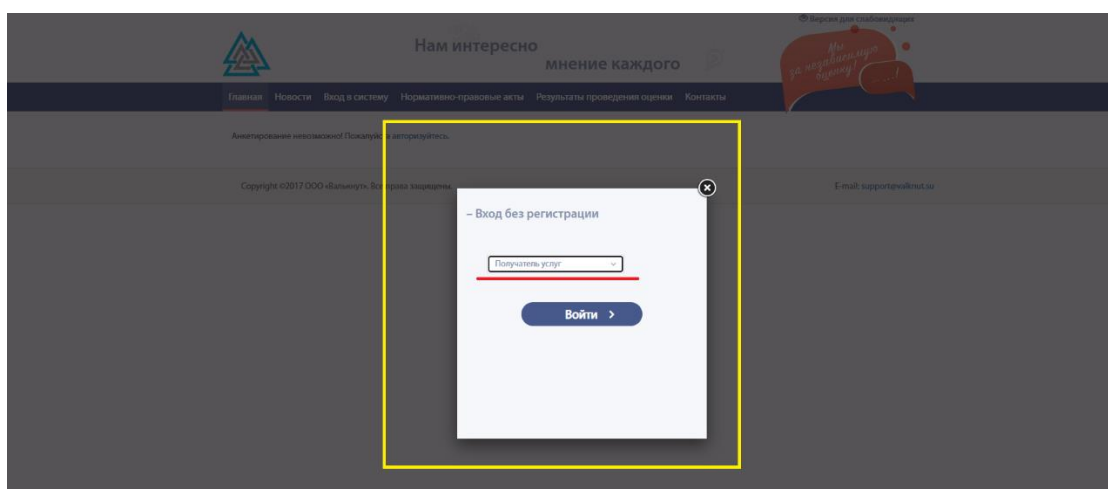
Версия для слабовидящих

Нам интересно мнение каждого

Мы за независимую оценку! ...!

Главная Новости Вход в систему Нормативно-правовые акты Результаты проведения оценки Контакты

Анкетирование невозможно! Пожалуйста, авторизуйтесь.

Copyright ©2017 ООО «Валькнут». Все права защищены.

E-mail: support@valknut.su

– Вход без регистрации

Получатель услуг

Войти >